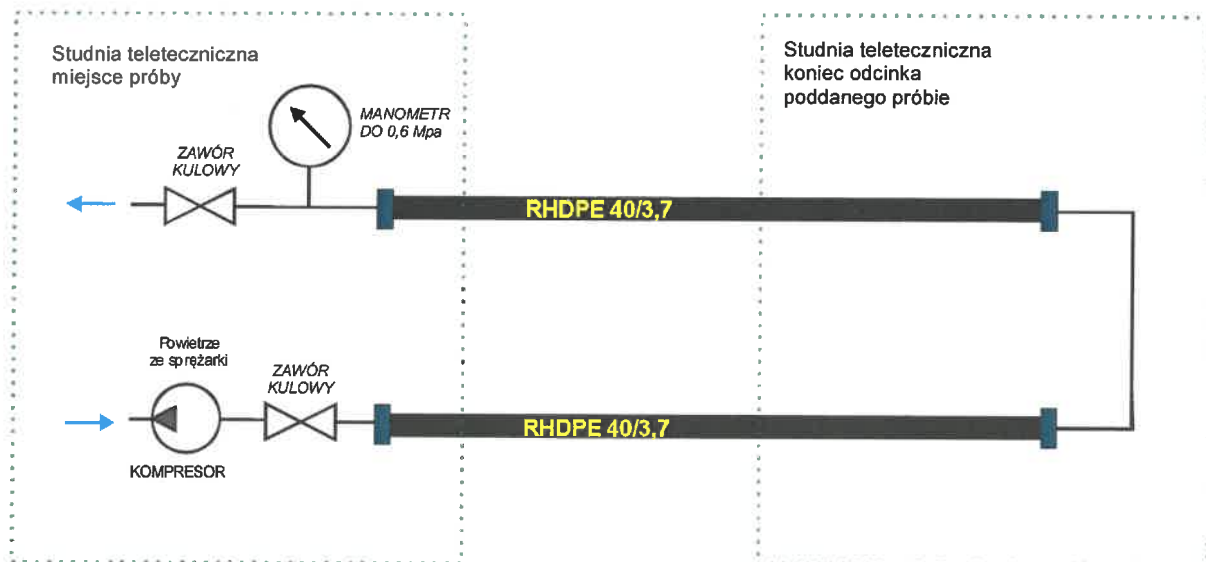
Studnia teletechniczna
miejsce próby

MANOMETR
DO 0,6 Mpa

ZAWÓR
KULOWY

RHDPE 40/3,7

Studnia teletechniczna
koniec odcinka
poddanego próbie

Powietrze
ze sprężarki

ZAWÓR
KULOWY

RHDPE 40/3,7

KOMPRESOR